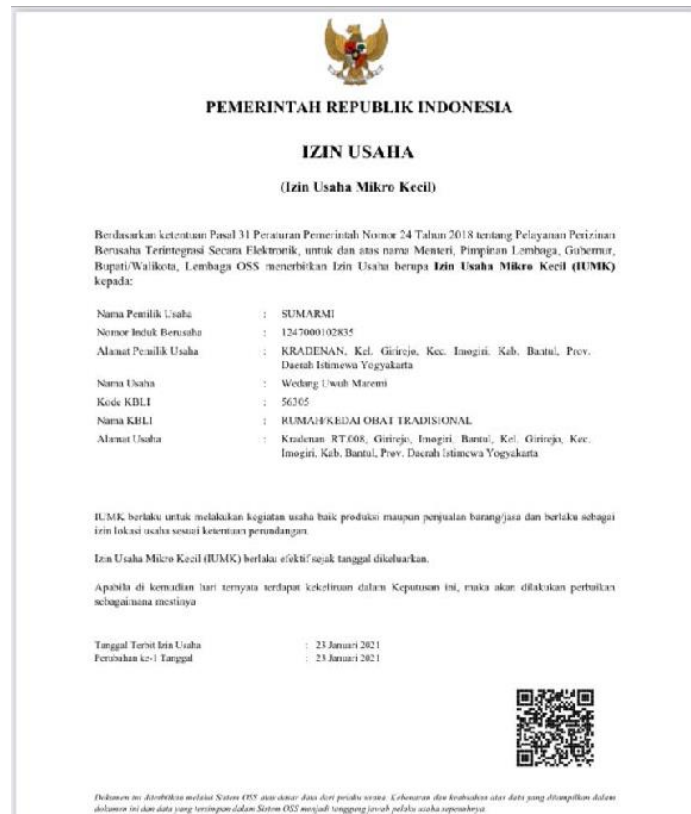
PEMERINTAH REPUBLIK INDONESIA

IZIN USAHA

(Izin Usaha Mikro Kecil)

Berdasarkan ketentuan Pasal 31 Peraturan Pemerintah Nomor 24 Tahun 2018 tentang Pelayanan Perizinan Berusaha Terintegrasi Secara Elektronik, untuk dan atas nama Menteri, Pimpinan Lembaga, Gubernur, Bupati/Walikota, Lembaga OSS menerbitkan Izin Usaha berupa **Izin Usaha Mikro Kecil (IUMK)** kepada:

| | | |
|---|---|---|
| Nama Pemilik Usaha | : | SUMARMI |
| Nomor Induk Berusaha | : | 1247000102835 |
| Alamat Pemilik Usaha | : | KRADENAN, Kel. Girirejo, Kec. Imogiri, Kab. Bantul, Prov. Daerah Istimewa Yogyakarta |
| Nama Usaha | : | Wedang Uwuh Maremi |
| Kode KBLI | : | 56305 |
| Nama KBLI | : | RUMAH/KEDAI OBAT TRADISIONAL |
| Alamat Usaha | : | Kradenan RT.008, Girirejo, Imogiri, Bantul, Kel. Girirejo, Kec. Imogiri, Kab. Bantul, Prov. Daerah Istimewa Yogyakarta |

IUMK berlaku untuk melakukan kegiatan usaha baik produksi maupun penjualan barang/jasa dan berlaku sebagai izin lokasi usaha sesuai ketentuan perundangan.

Izin Usaha Mikro Kecil (IUMK) berlaku efektif sejak tanggal dikeluarkan.

Apabila di kemudian hari ternyata terdapat kekeliruan dalam Keputusan ini, maka akan dilakukan perbaikan sebagaimana mestinya

| | | |
|---|---|---|
| Tanggal Terbit Izin Usaha | : | 23 Januari 2021 |
| Perubahan ke-1 Tanggal | : | 23 Januari 2021 |

Dokumen ini diterbitkan melalui Sistem OSS atas dasar data dari pelaku usaha. Kebenaran dan keabsahan atas data yang ditampilkan dalam dokumen ini dan data yang tersimpan dalam Sistem OSS menjadi tanggung jawab pelaku usaha sepenuhnya.